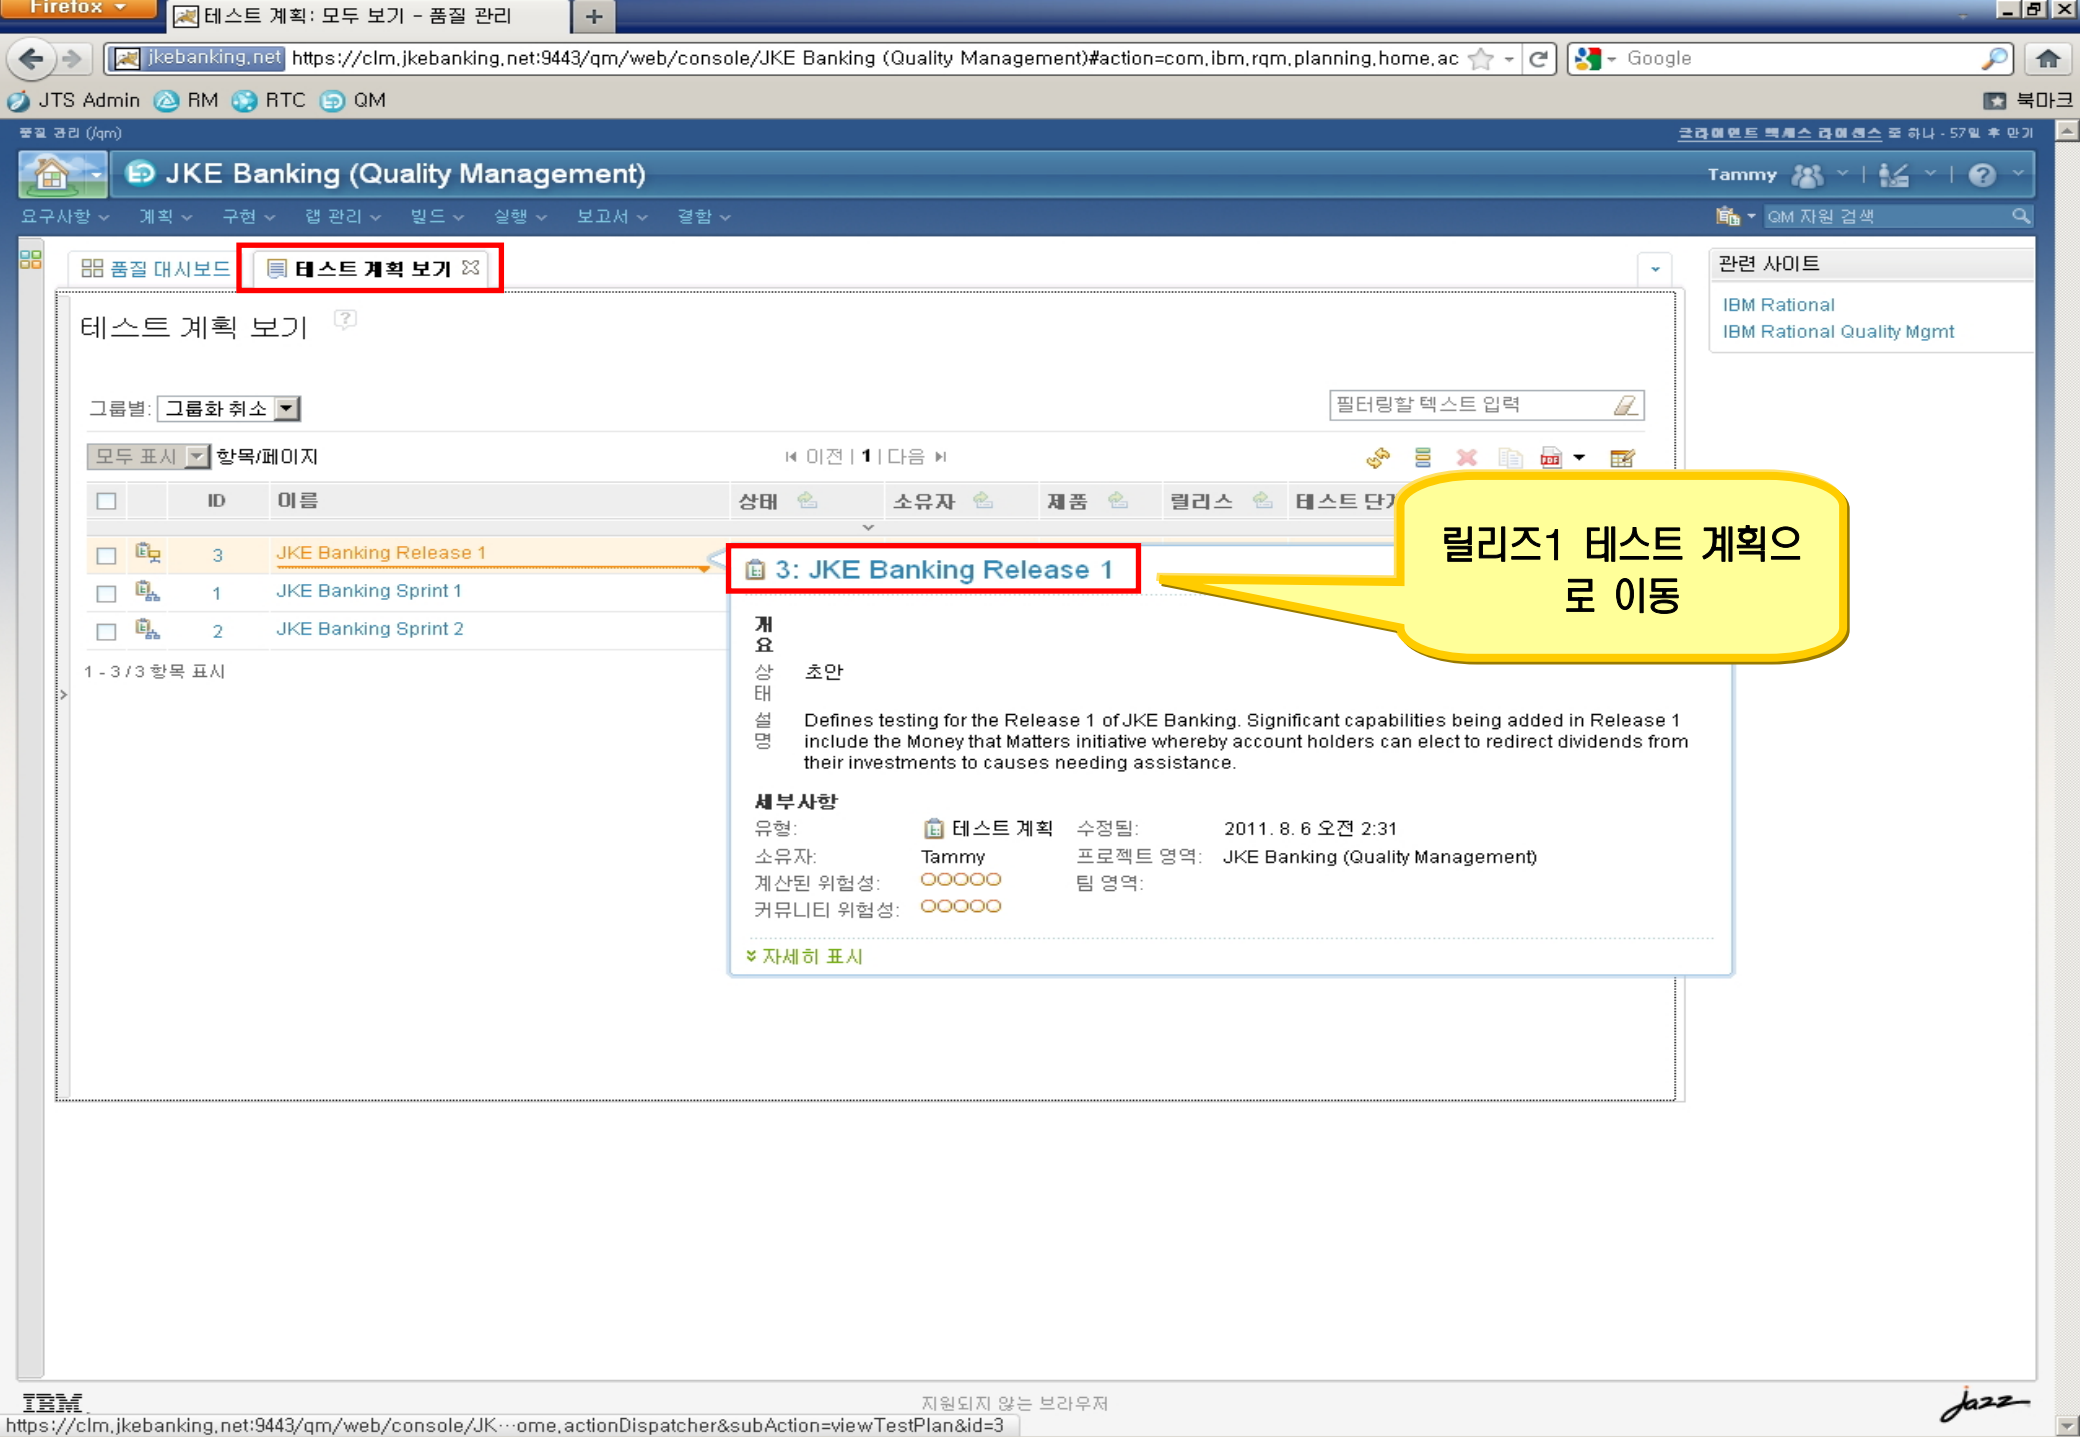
Firefox
테스트 계획: 모두 보기 - 품질 관리
+
jkebanking.net https://clm.jkebanking.net:9443/qm/web/console/JKE Banking (Quality Management)#action=com.ibm.rqm.planning.home.ac
Google
JTS Admin RM RTC QM
북마크
품질 관리 (/qm)
클라이언트 액세스 라이센스 중 하나 - 57일 후 만기
JKE Banking (Quality Management)
Tammy
요구사항 계획 구현 랩 관리 빌드 실행 보고서 결함
QM 자원 검색
품질 대시보드
테스트 계획 보기
테스트 계획 보기
관련 사이트
IBM Rational
IBM Rational Quality Mgmt
그룹별: 그룹화 취소
필터링할 텍스트 입력
모두 표시 항목/페이지
이전 | 1 | 다음

| | | ID | 이름 | 상태 | 소유자 | 제품 | 릴리스 | 테스트 단계 |
|---|---|---|---|---|---|---|---|---|
| | | 3 | JKE Banking Release 1 | | | | | |
| | | 1 | JKE Banking Sprint 1 | | | | | |
| | | 2 | JKE Banking Sprint 2 | | | | | |

1 - 3 / 3 항목 표시

3: JKE Banking Release 1
개요
상태 초안
설명 Defines testing for the Release 1 of JKE Banking. Significant capabilities being added in Release 1 include the Money that Matters initiative whereby account holders can elect to redirect dividends from their investments to causes needing assistance.
세부사항
유형: 테스트 계획 수정됨: 2011. 8. 6 오전 2:31
소유자: Tammy 프로젝트 영역: JKE Banking (Quality Management)
계산된 위험성: 팀 영역:
커뮤니티 위험성:
자세히 표시

릴리즈1 테스트 계획으로 이동

IBM
지원되지 않는 브라우저
https://clm.jkebanking.net:9443/qm/web/console/JK···ome.actionDispatcher&subAction=viewTestPlan&id=3
Jazz